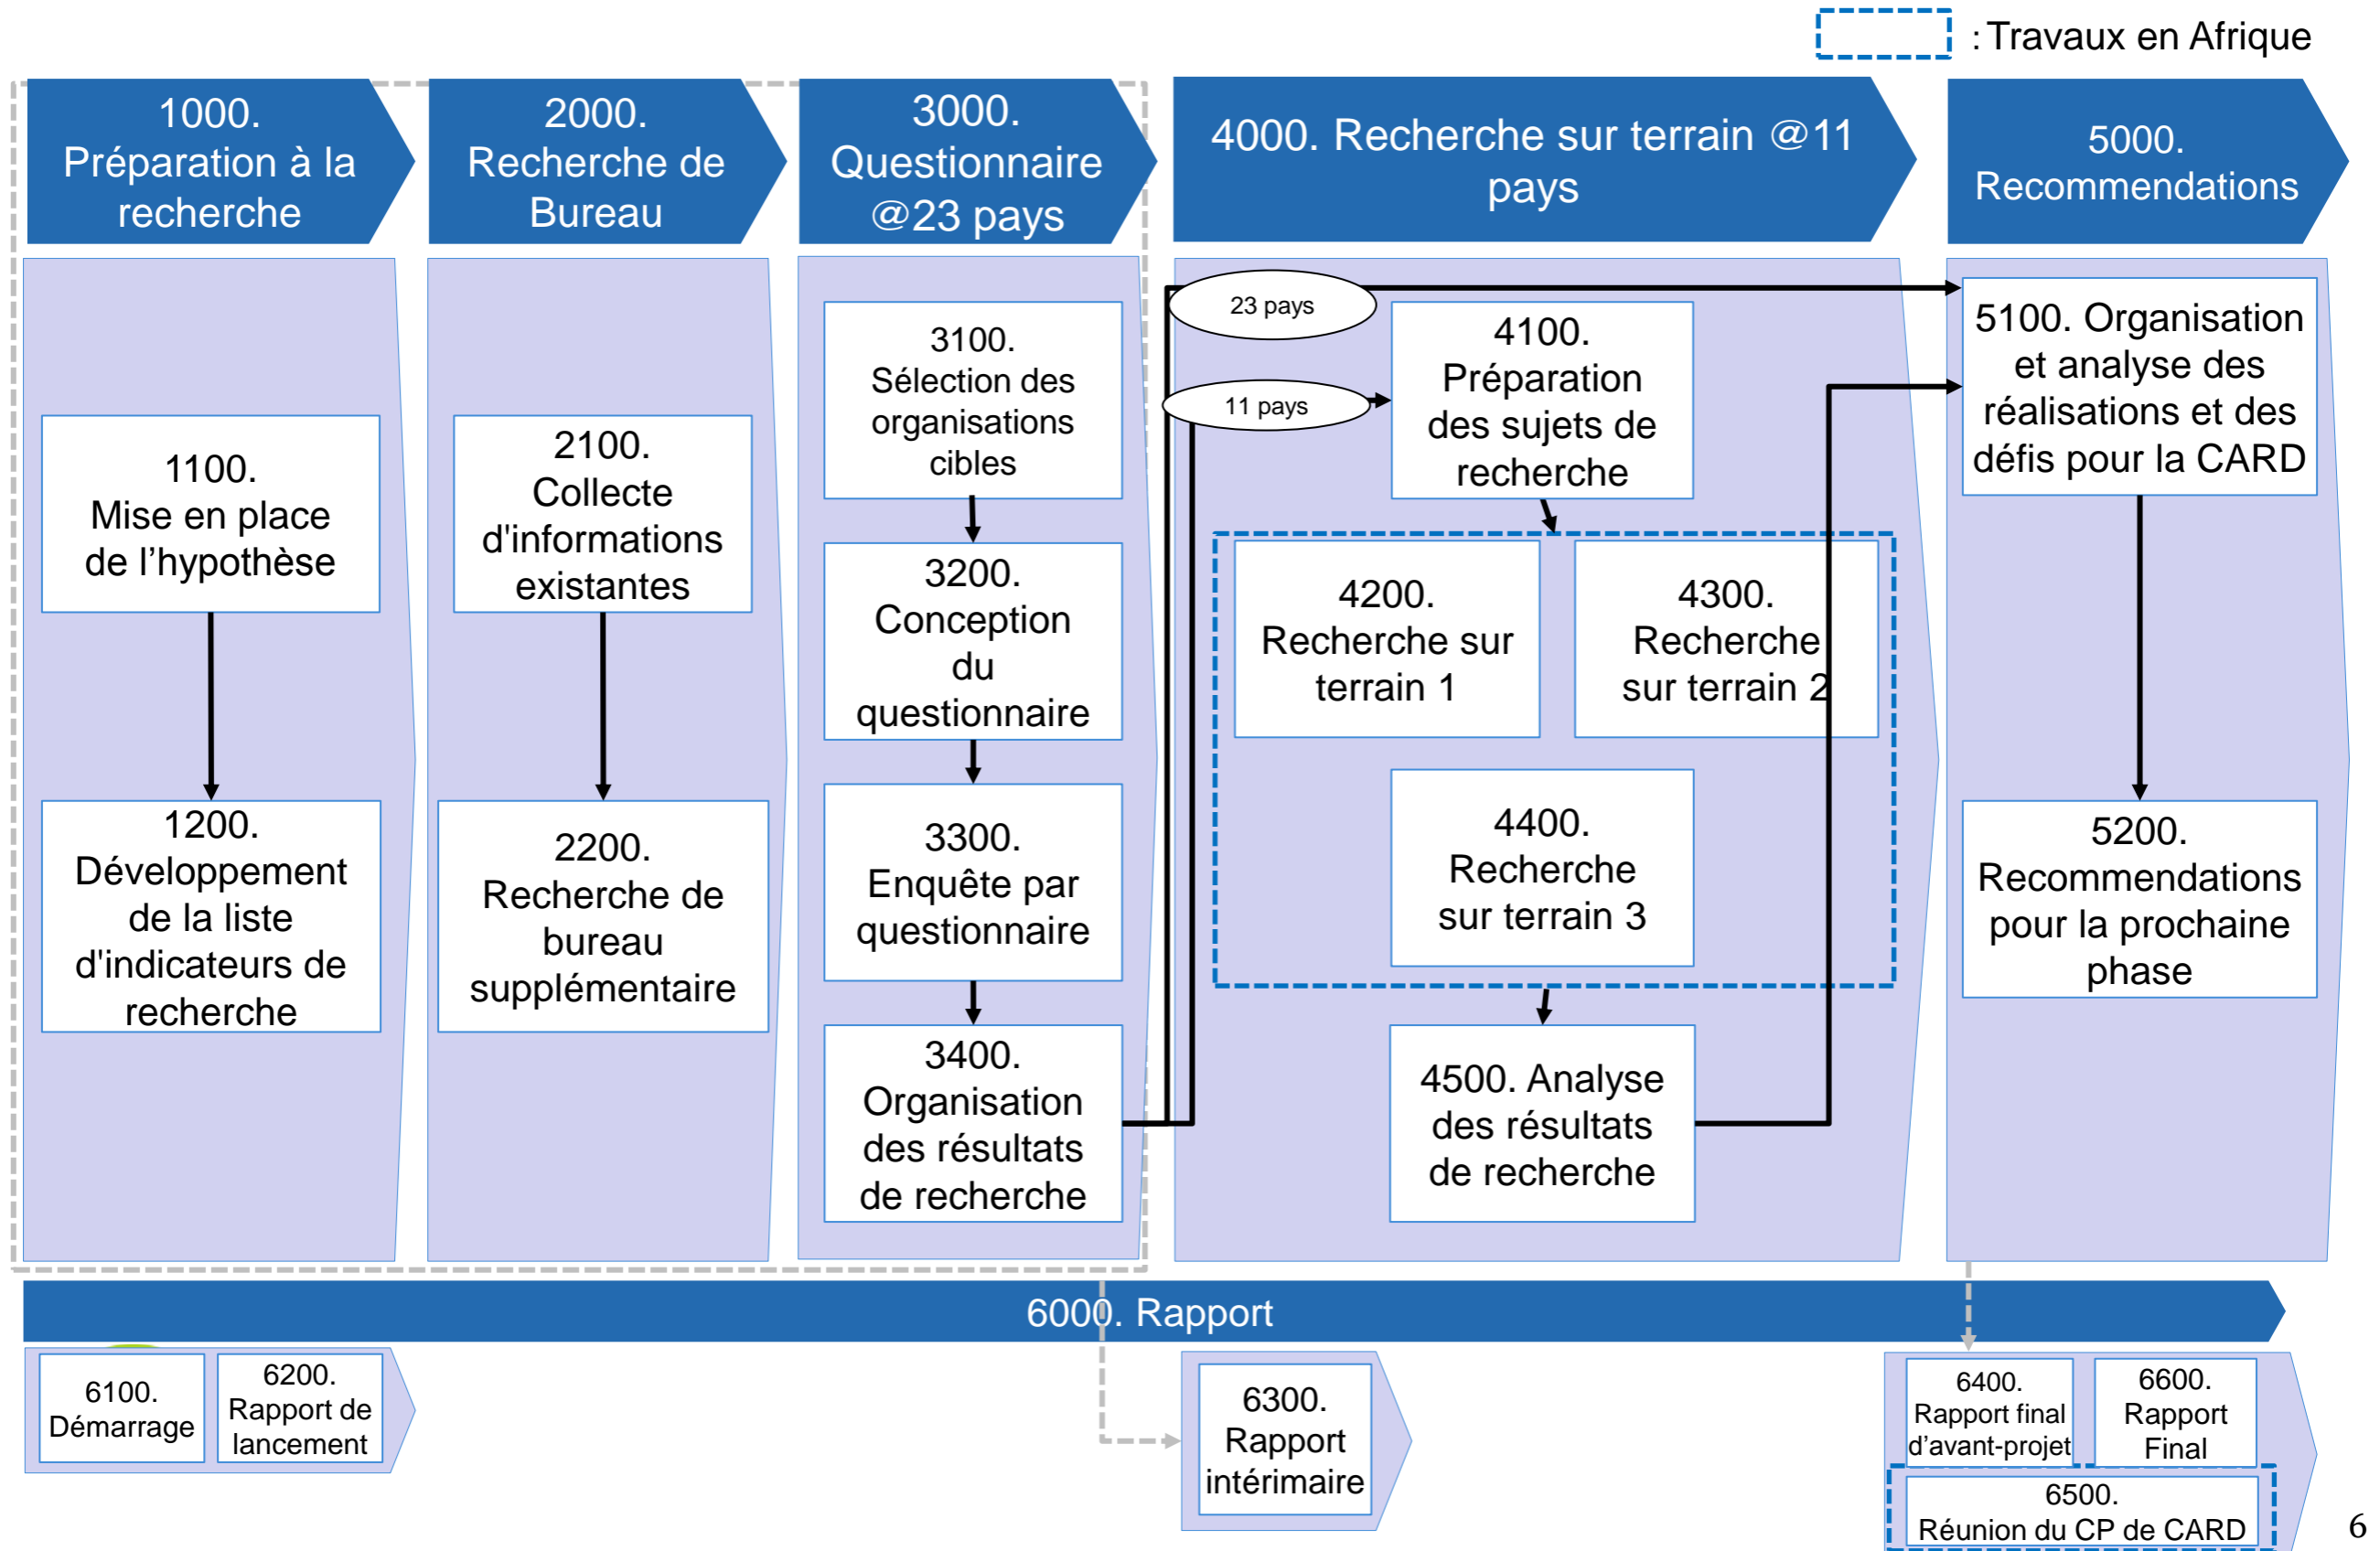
: Travaux en Afrique

1000. Préparation à la recherche

2000. Recherche de Bureau

3000. Questionnaire @23 pays

4000. Recherche sur terrain @11 pays

5000. Recommendations

1100. Mise en place de l'hypothèse

1200. Développement de la liste d'indicateurs de recherche

2100. Collecte d'informations existantes

2200. Recherche de bureau supplémentaire

3100. Sélection des organisations cibles

3200. Conception du questionnaire

3300. Enquête par questionnaire

3400. Organisation des résultats de recherche

23 pays

11 pays

4100. Préparation des sujets de recherche

4200. Recherche sur terrain 1

4300. Recherche sur terrain 2

4400. Recherche sur terrain 3

4500. Analyse des résultats de recherche

5100. Organisation et analyse des réalisations et des défis pour la CARD

5200. Recommendations pour la prochaine phase

6000. Rapport

6100. Démarrage

6200. Rapport de lancement

6300. Rapport intérimaire

6400. Rapport final d'avant-projet

6600. Rapport Final

6500. Réunion du CP de CARD

6